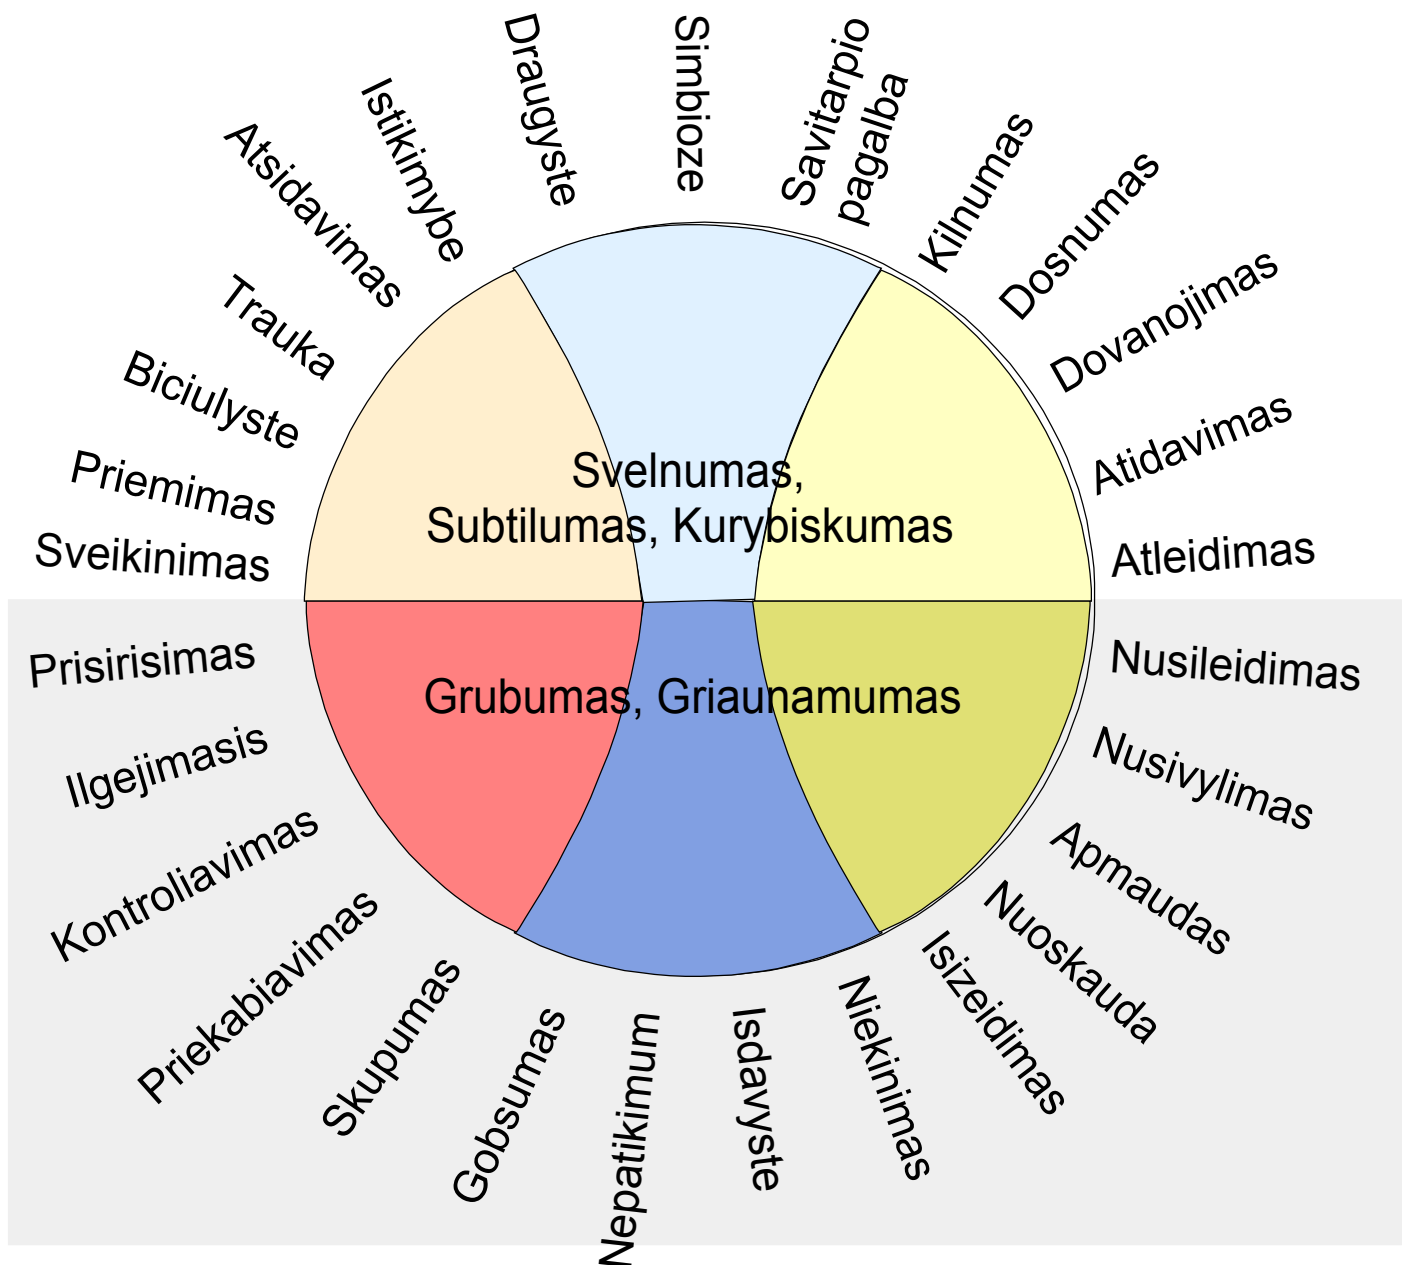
Sveikinimas
Priemimas
Biciulyste
Trauka
Atsidavimas
Istikimybe
Draugyste
Simbioze
Savitarpio pagalba
Kilnumas
Dosnumas
Dovanojimas
Atidavimas
Atleidimas

Svelnumas, Subtilumas, Kurybiskumas

Grubumas, Griaunamumas

Prisirisimas
Ilgejimasis
Kontroliavimas
Priekabiavimas
Skupumas
Gobsumas
Nepatikimum
Isdavyste
Niekinimas
Isizeidimas
Nuoskauda
Apmaudas
Nusivylimas
Nusileidimas